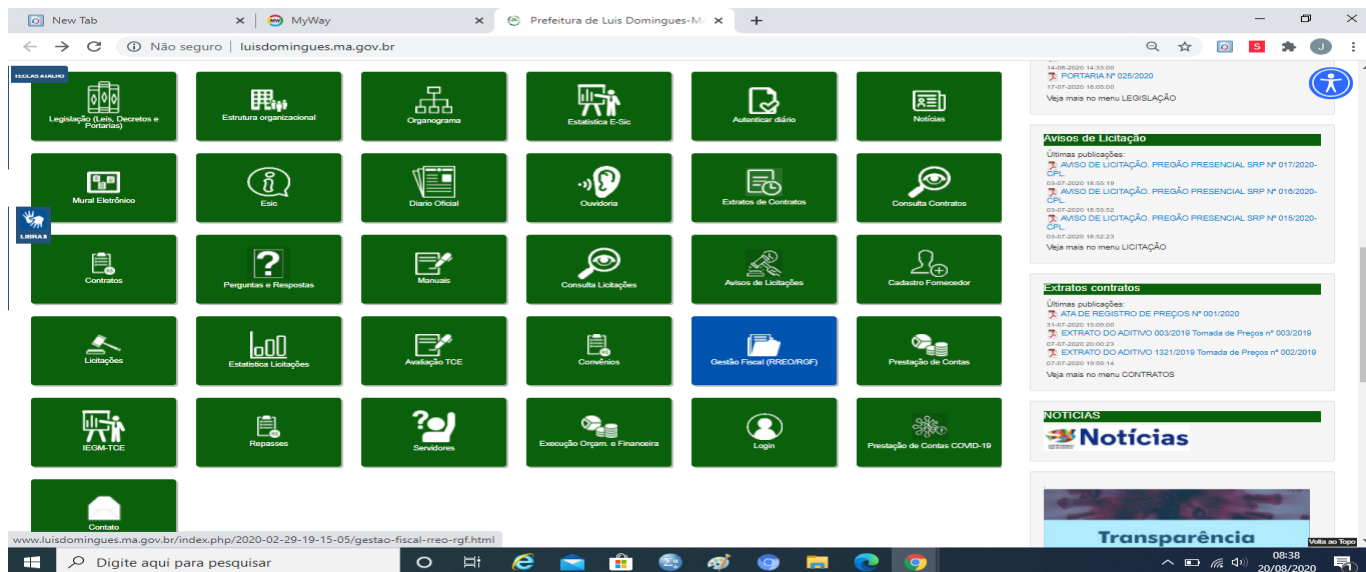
New Tab
MyWay
Prefeitura de Luis Domingues-M
Não seguro | luisdomingues.ma.gov.br

TECLAS ATALHO
LIBRAS

Legislação (Leis, Decretos e Portarias)
Estrutura organizacional
Organograma
Estatística E-Sic
Autenticar diário
Notícias
Mural Eletrônico
Esic
Diario Oficial
Ouvidoria
Extratos de Contratos
Consulta Contratos
Contratos
Perguntas e Respostas
Manuais
Consulta Licitações
Avisos de Licitações
Cadastro Fornecedor
Licitações
Estatística Licitações
Avaliação TCE
Convênios
Gestão Fiscal (RREO/RGF)
Prestação de Contas
IEGM-TCE
Repasses
Servidores
Execução Orçam. e Financeira
Login
Prestação de Contas COVID-19
Contato

14-08-2020 14:33:00
PORTARIA Nº 025/2020
17-07-2020 18:05:00
Veja mais no menu LEGISLAÇÃO

Avisos de Licitação
Últimas publicações:
AVISO DE LICITAÇÃO. PREGÃO PRESENCIAL SRP Nº 017/2020-CPL.
03-07-2020 18:55:19
AVISO DE LICITAÇÃO. PREGÃO PRESENCIAL SRP Nº 016/2020-CPL.
03-07-2020 18:53:52
AVISO DE LICITAÇÃO. PREGÃO PRESENCIAL SRP Nº 015/2020-CPL.
03-07-2020 18:52:23
Veja mais no menu LICITAÇÃO

Extratos contratos
Últimas publicações:
ATA DE REGISTRO DE PREÇOS Nº 001/2020
31-07-2020 15:09:00
EXTRATO DO ADITIVO 003/2019 Tomada de Preços nº 003/2019
07-07-2020 20:00:23
EXTRATO DO ADITIVO 1321/2019 Tomada de Preços nº 002/2019
07-07-2020 19:59:14
Veja mais no menu CONTRATOS

NOTICIAS
Notícias

Transparência
Volta ao Topo

www.luisdomingues.ma.gov.br/index.php/2020-02-29-19-15-05/gestao-fiscal-rreo-rgf.html

Digite aqui para pesquisar
08:38
20/08/2020